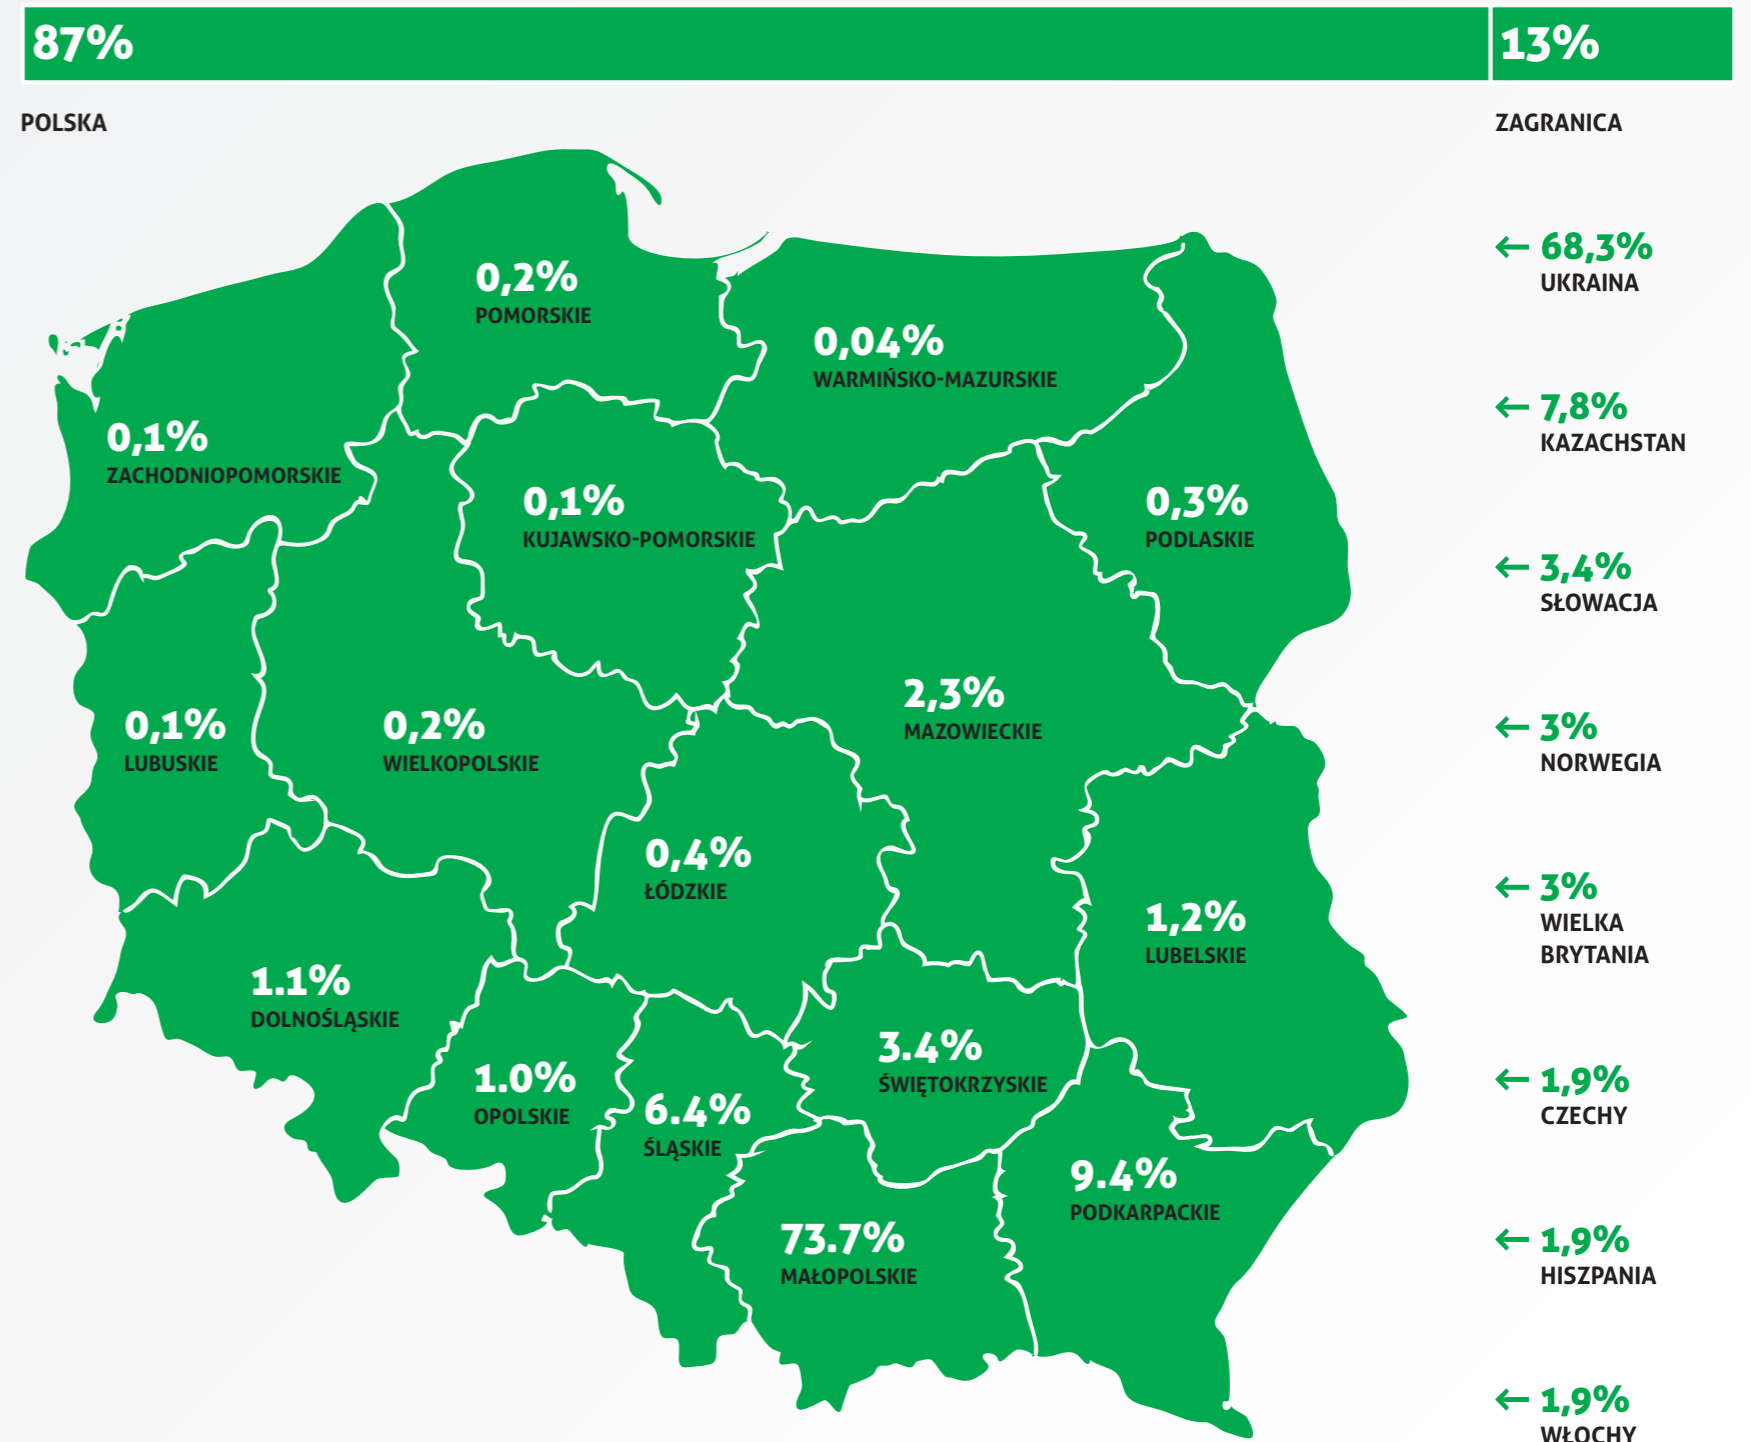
87%

13%

POLSKA

ZAGRANICA

0,2%
POMORSKIE

0,04%
WARMIŃSKO-MAZURSKIE

0,1%
ZACHODNIOPOMORSKIE

0,1%
KUJAWSKO-POMORSKIE

0,3%
PODLASKIE

0,1%
LUBUSKIE

0,2%
WIELKOPOLSKIE

2,3%
MAZOWIECKIE

0,4%
ŁÓDZKIE

1,2%
LUBELSKIE

1.1%
DOLNOŚLĄSKIE

1.0%
OPOLSKIE

6.4%
ŚLĄSKIE

3.4%
ŚWIĘTOKRZYSKIE

9.4%
PODKARPACKIE

73.7%
MAŁOPOLSKIE

← 68,3%
UKRAINA

← 7,8%
KAZACHSTAN

← 3,4%
SŁOWACJA

← 3%
NORWEGIA

← 3%
WIELKA BRYTANIA

← 1,9%
CZECHY

← 1,9%
HISZPANIA

← 1,9%
WŁOCHY